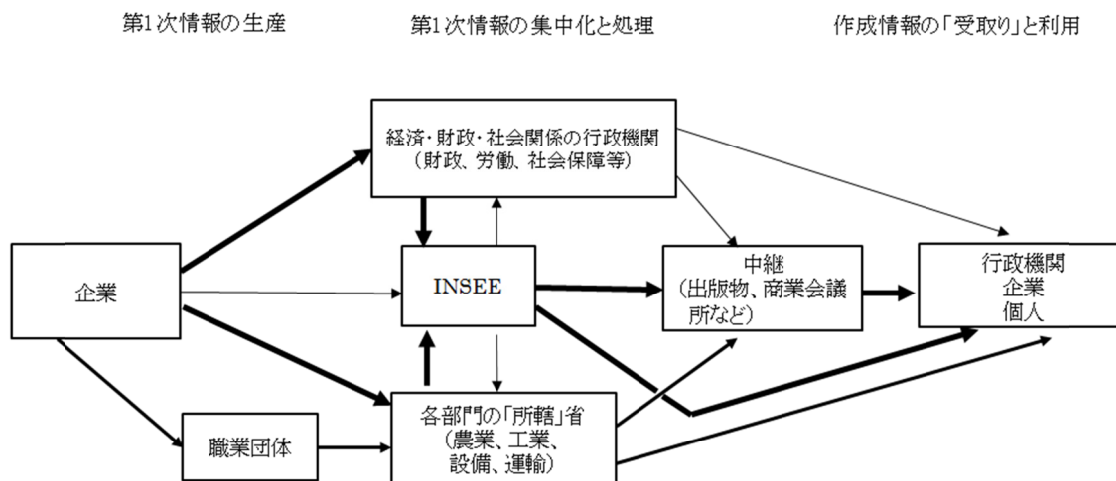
第1次情報の生産

第1次情報の集中化と処理

作成情報の「受取り」と利用

経済・財政・社会関係の行政機関
（財政、労働、社会保障等）

企業

INSEE

中継
（出版物、商業会議所など）

行政機関
企業
個人

職業団体

各部門の「所轄」省
（農業、工業、設備、運輸）